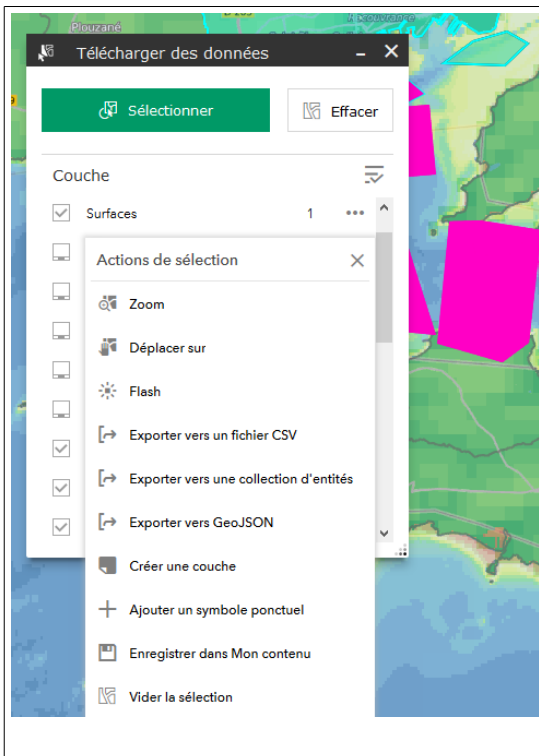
Plouzané

Télécharger des données

Sélectionner

Effacer

Couche

Surfaces 1

Actions de sélection

Zoom

Déplacer sur

Flash

Exporter vers un fichier CSV

Exporter vers une collection d'entités

Exporter vers GeoJSON

Créer une couche

Ajouter un symbole ponctuel

Enregistrer dans Mon contenu

Vider la sélection